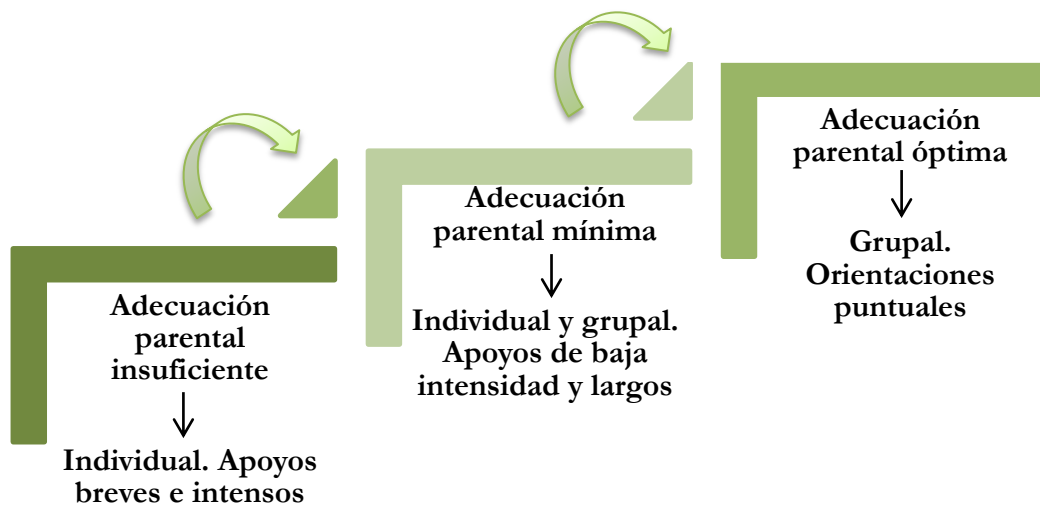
Adecuación parental insuficiente
↓
Individual. Apoyos breves e intensos

Adecuación parental mínima
↓
Individual y grupal. Apoyos de baja intensidad y largos

Adecuación parental óptima
↓
Grupal. Orientaciones puntuales